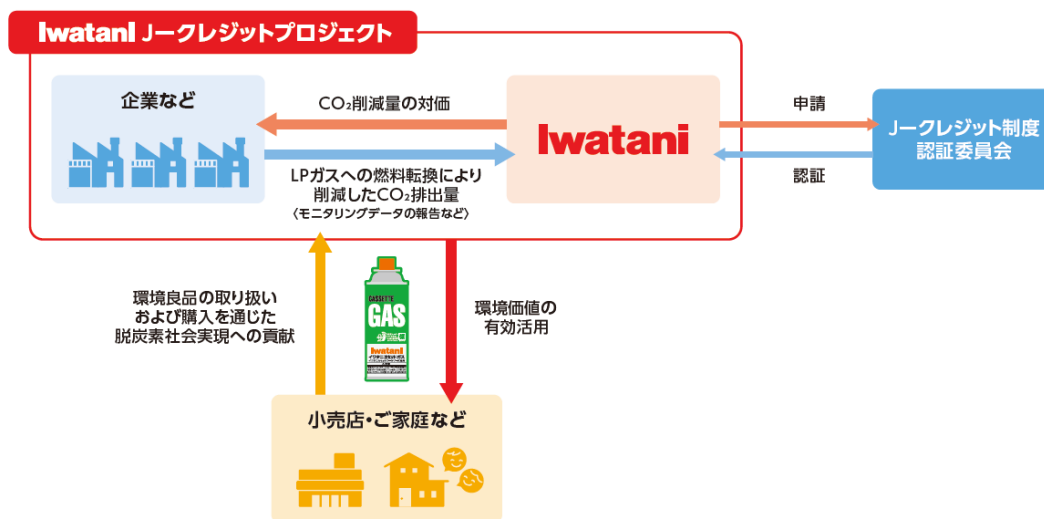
Iwatani Jークレジットプロジェクト

企業など

$CO_2$削減量の対価

LPガスへの燃料転換により削減した$CO_2$排出量
〈モニタリングデータの報告など〉

Iwatani

申請

認証

Jークレジット制度
認証委員会

環境良品の取り扱い
および購入を通じた
脱炭素社会実現への貢献

CASSETTE GAS
Iwatani

環境価値の
有効活用

小売店・ご家庭など